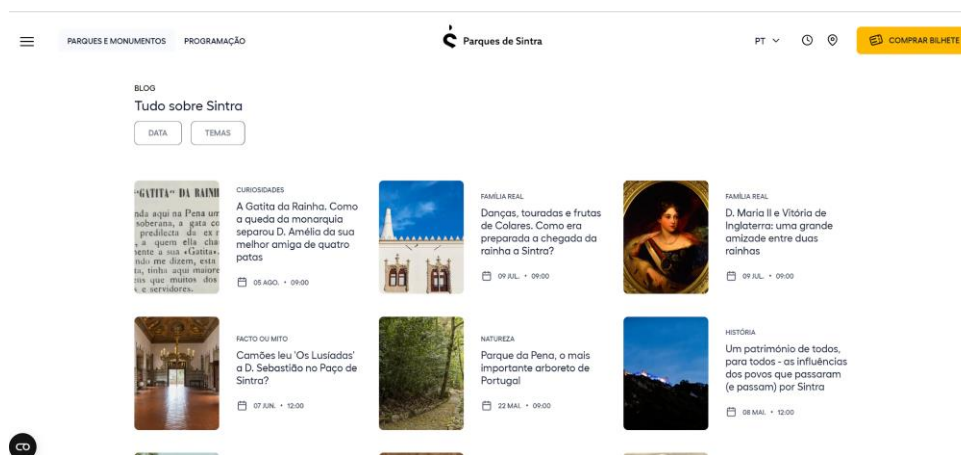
PARQUES E MONUMENTOS PROGRAMAÇÃO

Parques de Sintra

PT

COMPRAR BILHETE

BLOG

Tudo sobre Sintra

DATA TEMAS

"GATITA" DA RAINH
nda aqui na Pena um
soberana, a gata co
predilecta de ex r
a quem ella cha
sente a sua «Gatita»
não me dizem, esta
ta, tinha aqui maior
ais que muitos dos
e servidores.

CURIOSIDADES

A Gatita da Rainha. Como a queda da monarquia separou D. Amélia da sua melhor amiga de quatro patas

05 AGO. • 09:00

FAMÍLIA REAL

Danças, touradas e frutas de Colares. Como era preparada a chegada da rainha a Sintra?

09 JUL. • 09:00

FAMÍLIA REAL

D. Maria II e Vitória de Inglaterra: uma grande amizade entre duas rainhas

09 JUL. • 09:00

FACTO OU MITO

Camões leu 'Os Lusíadas' a D. Sebastião no Paço de Sintra?

07 JUN. • 12:00

NATUREZA

Parque da Pena, o mais importante arboreto de Portugal

22 MAI. • 09:00

HISTÓRIA

Um património de todos, para todos - as influências dos povos que passaram (e passam) por Sintra

08 MAI. • 12:00